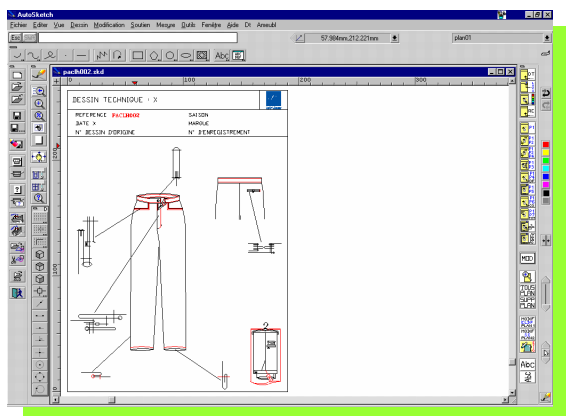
AutoSketch

Fichier Editer Vue Dessin Modification Soutien Mesure Outils Fenêtre Aide Dr Annulé

Esc

57.984mm,212.221mm

plan01

pach002.skd

100

200

300

DESSIN TECHNIQUE : X

REFERENCE PACH002

SAISON

DATE X

MARQUE

N° DESSIN D'ORIGINE

N° D'ENREGISTREMENT

MOD

TOUS PLAN

SUPR PLAN

Abc